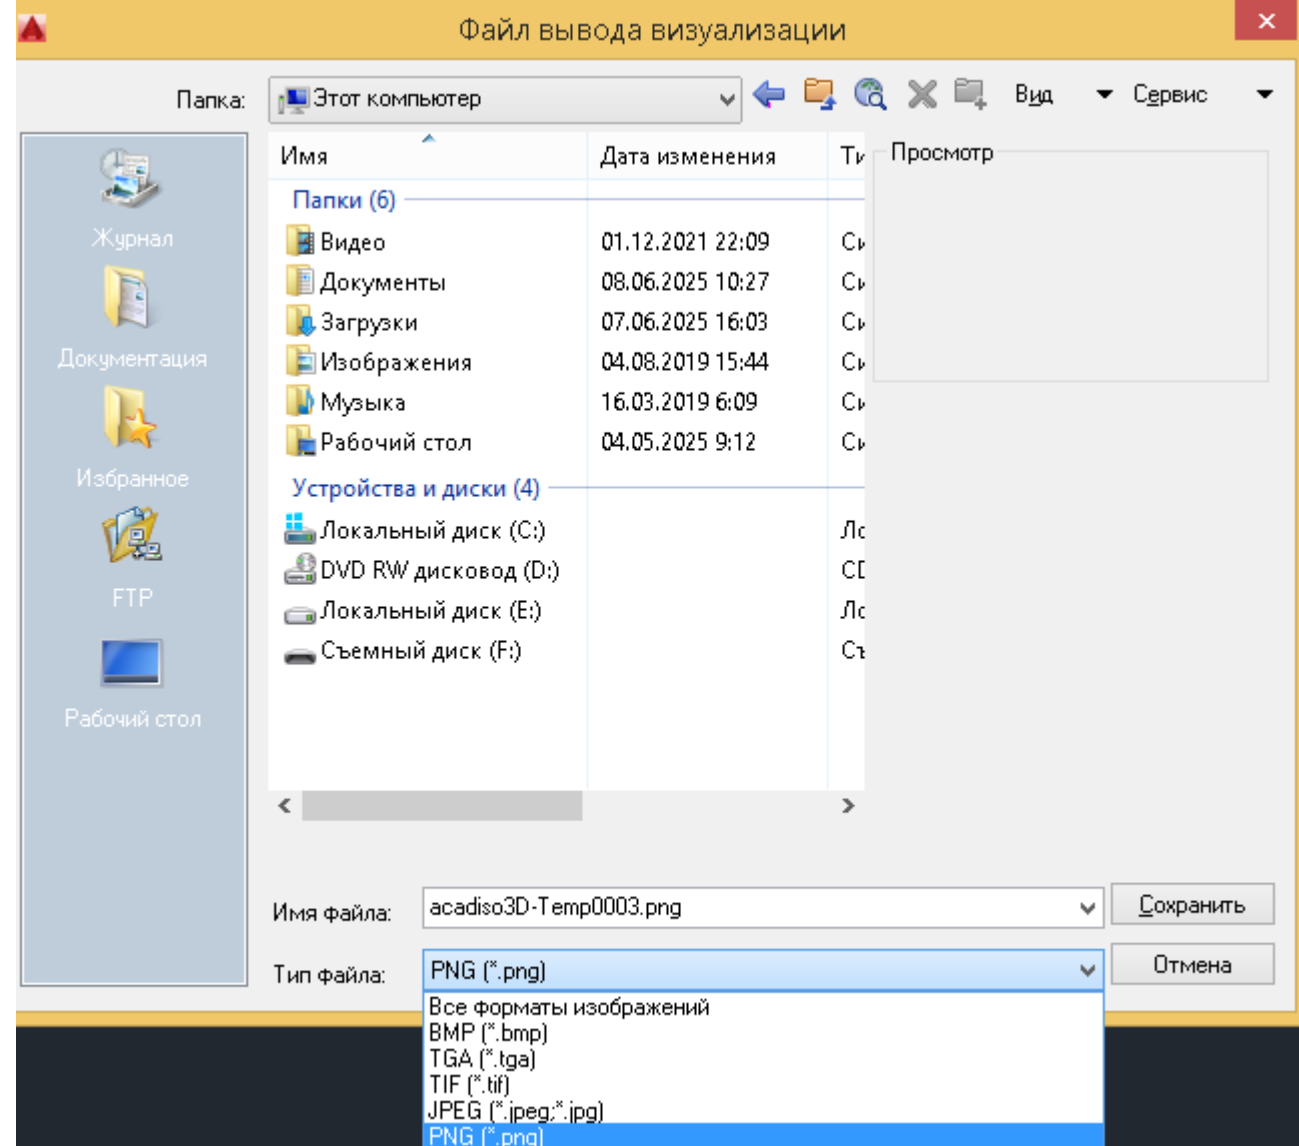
Файл вывода визуализации

Папка: Этот компьютер

Вид Сервис

Журнал
Документация
Избранное
FTP
Рабочий стол

| Имя | Дата изменения | Ти |
|---|---|---|
| Папки (6) | | |
| Видео | 01.12.2021 22:09 | Си |
| Документы | 08.06.2025 10:27 | Си |
| Загрузки | 07.06.2025 16:03 | Си |
| Изображения | 04.08.2019 15:44 | Си |
| Музыка | 16.03.2019 6:09 | Си |
| Рабочий стол | 04.05.2025 9:12 | Си |
| Устройства и диски (4) | | |
| Локальный диск (C:) | | Лс |
| DVD RW дисковод (D:) | | CI |
| Локальный диск (E:) | | Лс |
| Съемный диск (F:) | | Съ |

Просмотр

Имя файла: acadiso3D-Temp0003.png

Сохранить

Тип файла: PNG (*.png)

Отмена

Все форматы изображений
BMP (*.bmp)
TGA (*.tga)
TIF (*.tif)
JPEG (*.jpeg;*.jpg)
PNG (*.png)